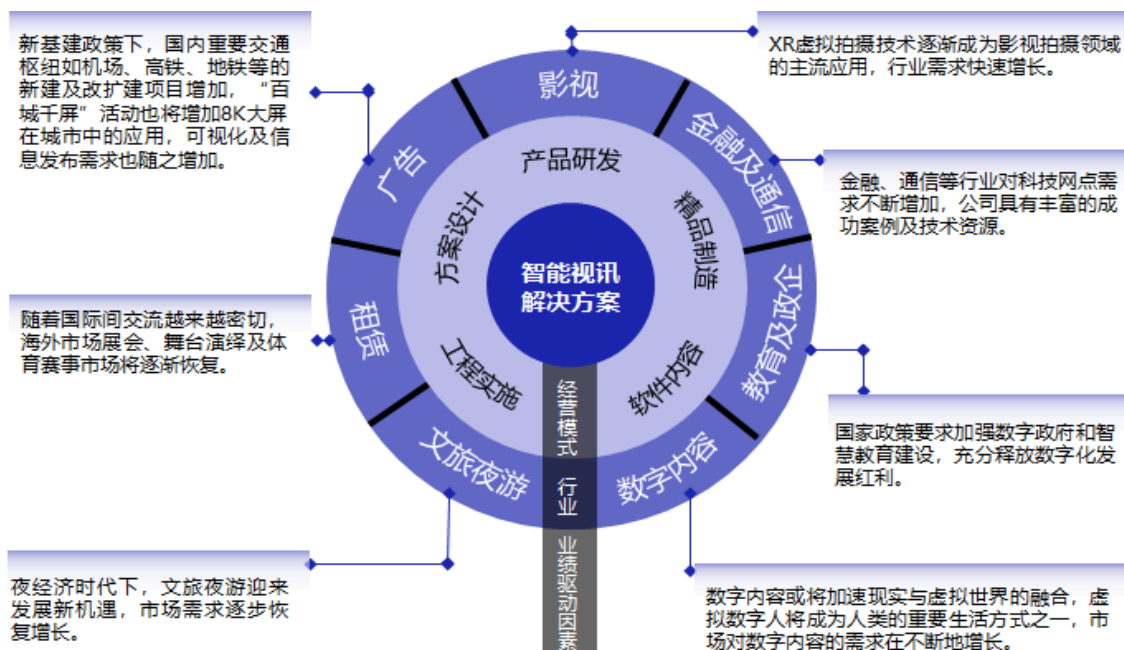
新基建政策下，国内重要交通枢纽如机场、高铁、地铁等的新建及改扩建项目增加，“百城千屏”活动也将增加8K大屏在城市中的应用，可视化及信息发布需求也随之增加。

XR虚拟拍摄技术逐渐成为影视拍摄领域的主流应用，行业需求快速增长。

金融、通信等行业对科技网点需求不断增加，公司具有丰富的成功案例及技术资源。

随着国际间交流越来越密切，海外市场展会、舞台演绎及体育赛事市场将逐渐恢复。

国家政策要求加强数字政府和智慧教育建设，充分释放数字化发展红利。

夜经济时代下，文旅夜游迎来发展新机遇，市场需求逐步恢复增长。

数字内容或将加速现实与虚拟世界的融合，虚拟数字人将成为人类的重要生活方式之一，市场对数字内容的需求在不断地增长。

影视

金融及通信

教育及政企

数字内容

文旅夜游

租赁

广告

产品研发

精品制造

软件内容

工程实施

方案设计

智能视讯解决方案

经营模式

行业

业绩驱动因素